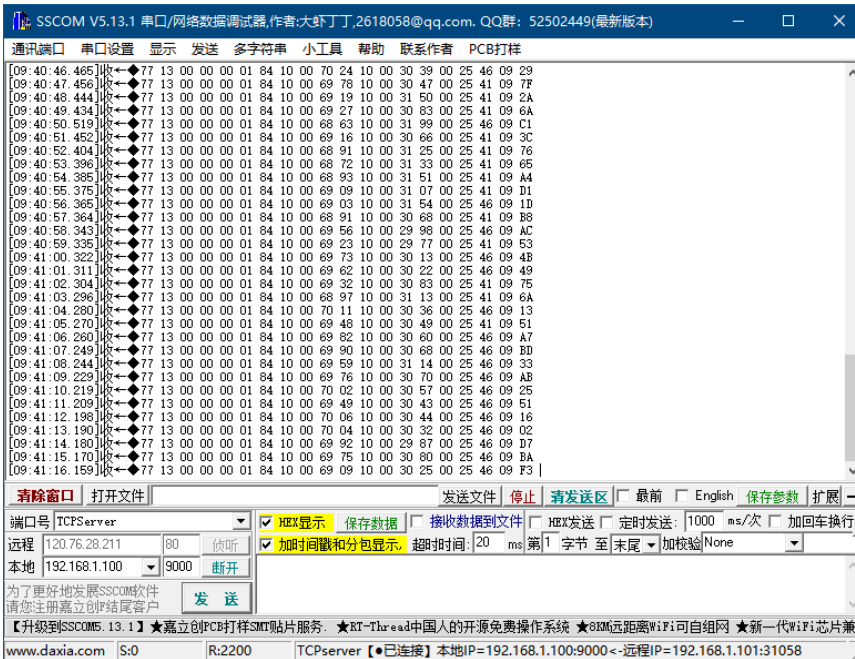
SSCOM V5.13.1 串口/网络数据调试器,作者:大虾丁丁,2618058@qq.com. QQ群: 52502449(最新版本)

通讯端口 串口设置 显示 发送 多字符串 小工具 帮助 联系作者 PCB打样

[09:40:46.465]收←◆77 13 00 00 00 01 84 10 00 70 24 10 00 30 39 00 25 46 09 29
[09:40:47.456]收←◆77 13 00 00 00 01 84 10 00 69 78 10 00 30 47 00 25 41 09 7F
[09:40:48.444]收←◆77 13 00 00 00 01 84 10 00 69 19 10 00 31 50 00 25 41 09 2A
[09:40:49.434]收←◆77 13 00 00 00 01 84 10 00 69 27 10 00 30 83 00 25 41 09 6A
[09:40:50.519]收←◆77 13 00 00 00 01 84 10 00 68 63 10 00 31 99 00 25 46 09 C1
[09:40:51.452]收←◆77 13 00 00 00 01 84 10 00 69 16 10 00 30 66 00 25 41 09 3C
[09:40:52.404]收←◆77 13 00 00 00 01 84 10 00 68 91 10 00 31 25 00 25 41 09 76
[09:40:53.396]收←◆77 13 00 00 00 01 84 10 00 68 72 10 00 31 33 00 25 41 09 65
[09:40:54.385]收←◆77 13 00 00 00 01 84 10 00 68 93 10 00 31 51 00 25 41 09 A4
[09:40:55.375]收←◆77 13 00 00 00 01 84 10 00 69 09 10 00 31 07 00 25 41 09 D1
[09:40:56.365]收←◆77 13 00 00 00 01 84 10 00 69 03 10 00 31 54 00 25 46 09 1D
[09:40:57.364]收←◆77 13 00 00 00 01 84 10 00 68 91 10 00 30 68 00 25 41 09 B8
[09:40:58.343]收←◆77 13 00 00 00 01 84 10 00 69 56 10 00 29 98 00 25 46 09 AC
[09:40:59.335]收←◆77 13 00 00 00 01 84 10 00 69 23 10 00 29 77 00 25 41 09 53
[09:41:00.322]收←◆77 13 00 00 00 01 84 10 00 69 73 10 00 30 13 00 25 46 09 4B
[09:41:01.311]收←◆77 13 00 00 00 01 84 10 00 69 62 10 00 30 22 00 25 46 09 49
[09:41:02.304]收←◆77 13 00 00 00 01 84 10 00 69 32 10 00 30 83 00 25 41 09 75
[09:41:03.296]收←◆77 13 00 00 00 01 84 10 00 68 97 10 00 31 13 00 25 41 09 6A
[09:41:04.280]收←◆77 13 00 00 00 01 84 10 00 70 11 10 00 30 36 00 25 46 09 13
[09:41:05.270]收←◆77 13 00 00 00 01 84 10 00 69 48 10 00 30 49 00 25 41 09 51
[09:41:06.260]收←◆77 13 00 00 00 01 84 10 00 69 82 10 00 30 60 00 25 46 09 A7
[09:41:07.249]收←◆77 13 00 00 00 01 84 10 00 69 90 10 00 30 68 00 25 46 09 BD
[09:41:08.244]收←◆77 13 00 00 00 01 84 10 00 69 59 10 00 31 14 00 25 46 09 33
[09:41:09.229]收←◆77 13 00 00 00 01 84 10 00 69 76 10 00 30 70 00 25 46 09 AB
[09:41:10.219]收←◆77 13 00 00 00 01 84 10 00 70 02 10 00 30 57 00 25 46 09 25
[09:41:11.209]收←◆77 13 00 00 00 01 84 10 00 69 49 10 00 30 43 00 25 46 09 51
[09:41:12.198]收←◆77 13 00 00 00 01 84 10 00 70 06 10 00 30 44 00 25 46 09 16
[09:41:13.190]收←◆77 13 00 00 00 01 84 10 00 70 04 10 00 30 32 00 25 46 09 02
[09:41:14.180]收←◆77 13 00 00 00 01 84 10 00 69 92 10 00 29 87 00 25 46 09 D7
[09:41:15.170]收←◆77 13 00 00 00 01 84 10 00 69 75 10 00 30 80 00 25 46 09 BA
[09:41:16.159]收←◆77 13 00 00 00 01 84 10 00 69 09 10 00 30 25 00 25 46 09 F3

清除窗口 打开文件 发送文件 停止 清发送区 最前 English 保存参数 扩展
端口号 TCPServer HEX显示 保存数据 接收数据到文件 HEX发送 定时发送: 1000 ms/次 加回车换行
远程 120.76.28.211 80 侦听 加时间戳和分包显示, 超时时间: 20 ms 第1 字节 至 末尾 加校验 None
本地 192.168.1.100 9000 断开
为了更好地发展SSCOM软件 请您注册嘉立创P结尾客户 发 送
【升级到SSCOM5.13.1】★嘉立创PCB打样SMT贴片服务. ★RT-Thread中国人的开源免费操作系统 ★8KM远距离WiFi可自组网 ★新一代WiFi芯片兼
www.daxia.com S:0 R:2200 TCPserver【●已连接】本地IP=192.168.1.100:9000<-远程IP=192.168.1.101:31058